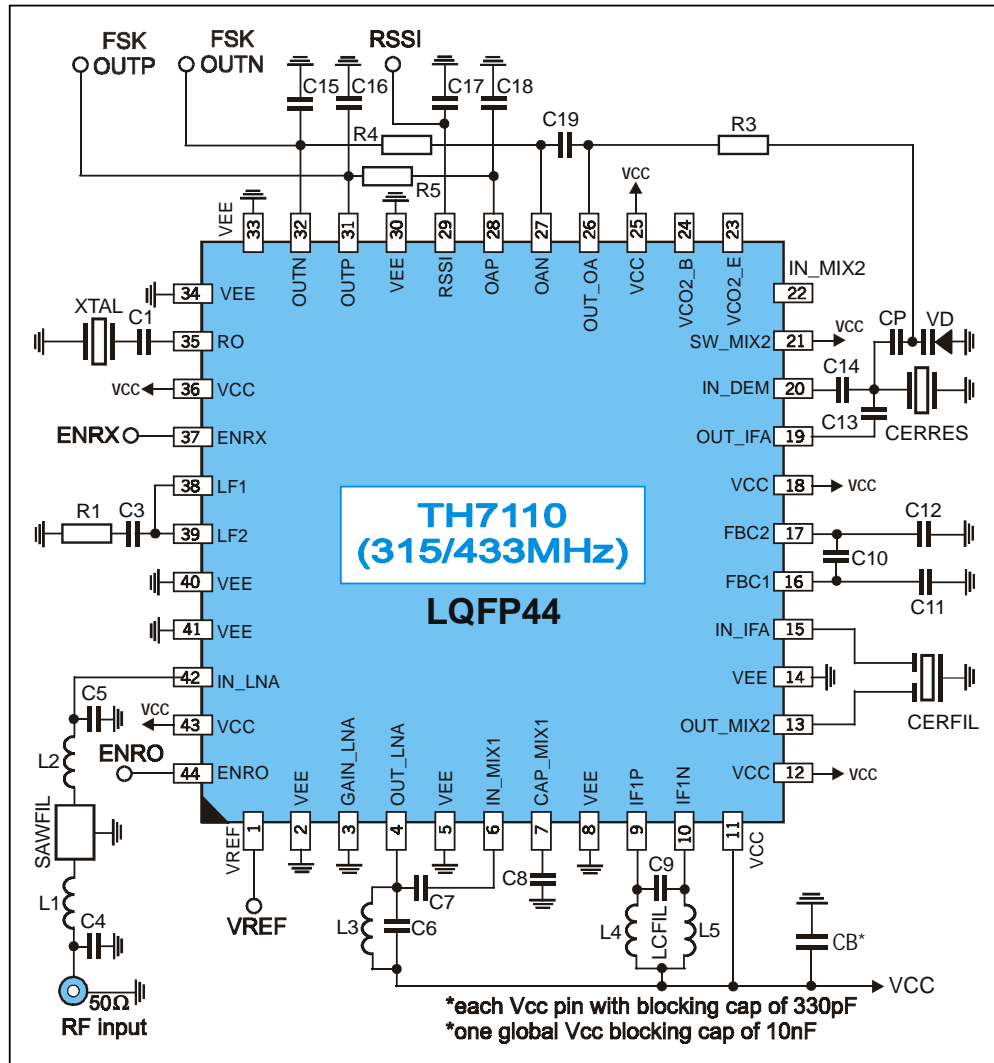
FSK OUTP
FSK OUTN
RSSI
C15 C16 C17 C18
R4
C19
R3
R5
VCC
VEE
33 32 31 30 29 28 27 26 25 24 23
OUTN OUTP VEE RSSI OAP OAN OUT_OA VCC VCO2_B VCO2_E
IN_MIX2 22
34 VEE
XTAL
C1
35 RO
VCC 36 VCC
ENRX 37 ENRX
38 LF1
R1 C3
39 LF2
40 VEE
41 VEE
42 IN_LNA
C5
VCC 43 VCC
ENRO 44 ENRO
L2
SAWFIL
L1
C4
50Ω
RF input
SW_MIX2 21 VCC
CP VD
C14
IN_DEM 20
C13
OUT_IFA 19
CERRES
VCC 18 VCC
C12
FBC2 17
C10
FBC1 16
C11
IN_IFA 15
VEE 14
OUT_MIX2 13
CERFIL
VCC 12 VCC
TH7110
(315/433MHz)
LQFP44
1 2 3 4 5 6 7 8 9 10 11
VREF VEE GAIN_LNA OUT_LNA VEE IN_MIX1 CAP_MIX1 VEE IF1P IF1N VCC
VREF
C7
L3 C6
C8
C9
L4 LCFIL L5
CB*
VCC
*each Vcc pin with blocking cap of 330pF
*one global Vcc blocking cap of 10nF